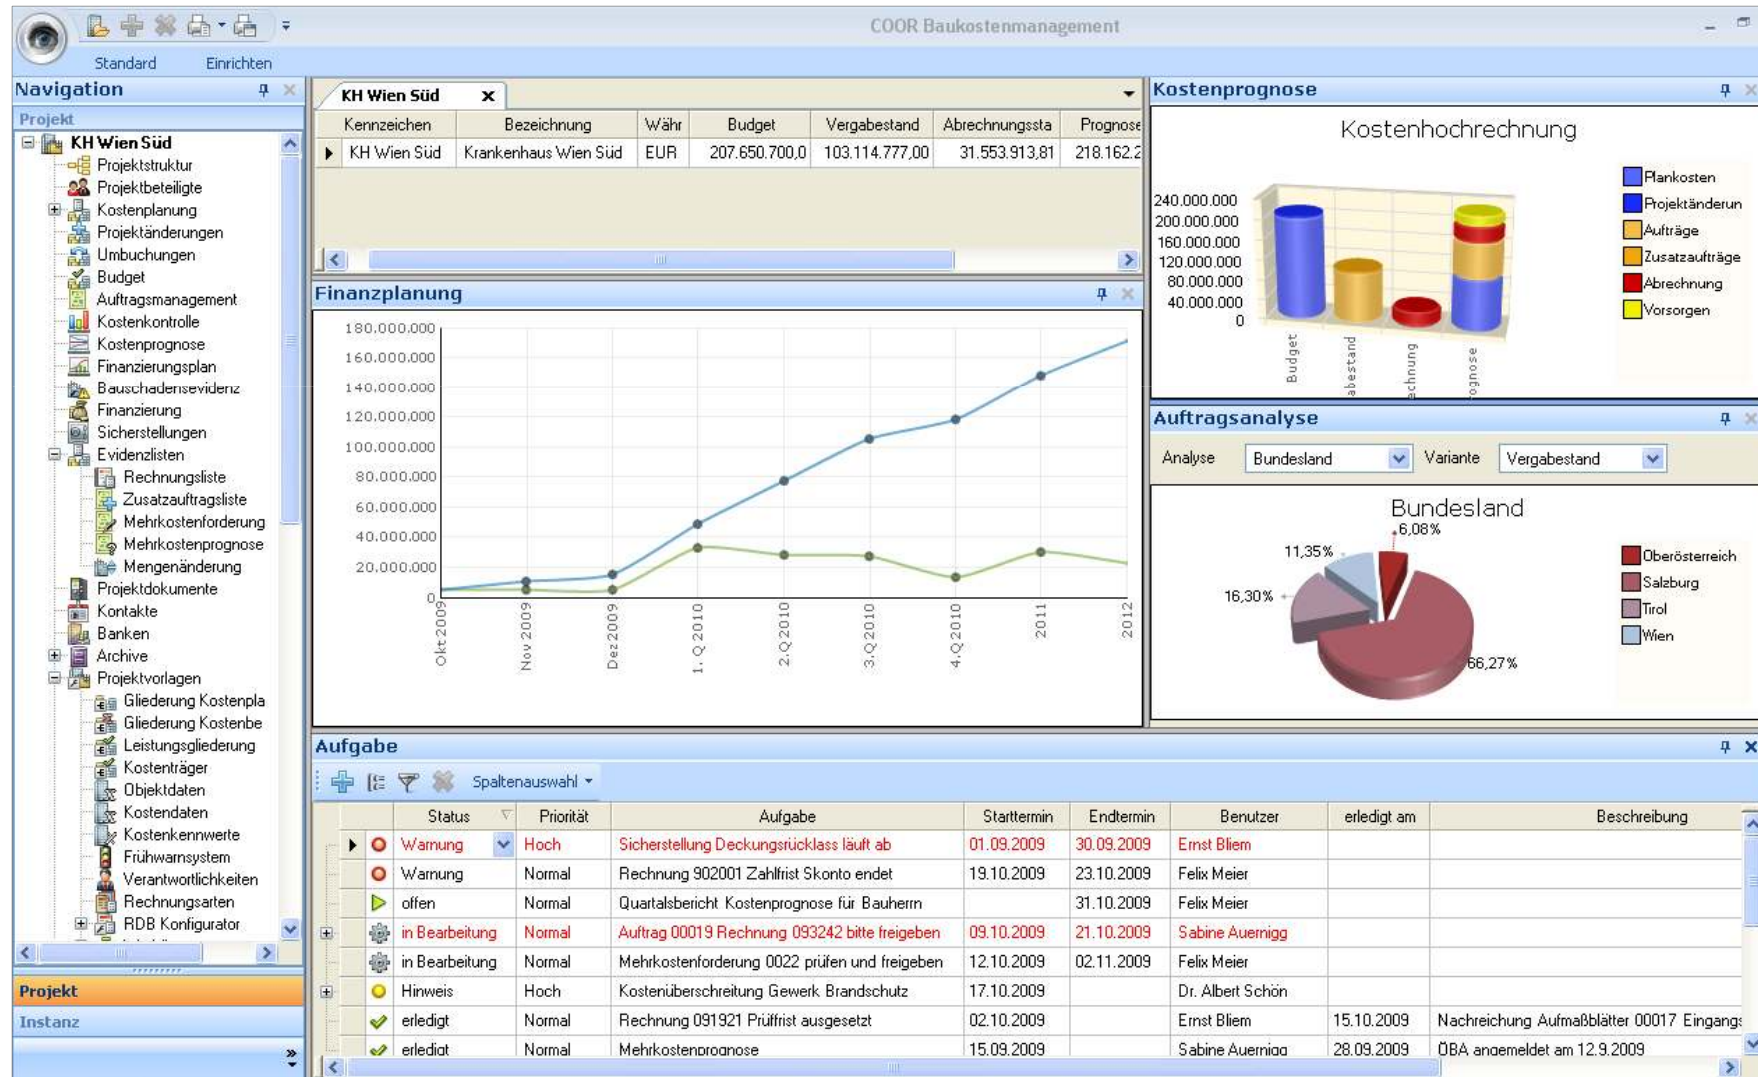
COOR Baukostenmanagement

Standard Einrichten

Navigation

Projekt

KH Wien Süd
Projektstruktur
Projektbeteiligte
Kostenplanung
Projektänderungen
Umbuchungen
Budget
Auftragsmanagement
Kostenkontrolle
Kostenprognose
Finanzierungsplan
Bauschadensevidenz
Finanzierung
Sicherstellungen
Evidenzlisten
Rechnungsliste
Zusatzauftragsliste
Mehrkostenforderung
Mehrkostenprognose
Mengenänderung
Projektdokumente
Kontakte
Banken
Archive
Projektvorlagen
Gliederung Kostenpla
Gliederung Kostenbe
Leistungsgliederung
Kostenträger
Objektdaten
Kostendaten
Kostenkennwerte
Frühwarnsystem
Verantwortlichkeiten
Rechnungsarten
RDB Konfigurator

Projekt
Instanz

KH Wien Süd

| Kennzeichen | Bezeichnung | Währ | Budget | Vergabestand | Abrechnungssta | Prognose |
|---|---|---|---|---|---|---|
| KH Wien Süd | Krankenhaus Wien Süd | EUR | 207.650.700,0 | 103.114.777,00 | 31.553.913,81 | 218.162.2 |

Finanzplanung

180.000.000
160.000.000
140.000.000
120.000.000
100.000.000
80.000.000
60.000.000
40.000.000
20.000.000
0
Okt 2009
Nov 2009
Dez 2009
1. Q 2010
2.Q 2010
3.Q 2010
4.Q 2010
2011
2012

Kostenprognose

Kostenhochrechnung

240.000.000
200.000.000
160.000.000
120.000.000
80.000.000
40.000.000
0
Budget
abestand
echnung
ognose

Plankosten
Projektänderun
Aufträge
Zusatzaufträge
Abrechnung
Vorsorgen

Auftragsanalyse

Analyse Bundesland Variante Vergabestand

Bundesland
6,08%
11,35%
16,30%
66,27%
Oberösterreich
Salzburg
Tirol
Wien

Aufgabe

Spaltenauswahl

| Status | Priorität | Aufgabe | Starttermin | Endtermin | Benutzer | erledigt am | Beschreibung |
|---|---|---|---|---|---|---|---|
| Warnung | Hoch | Sicherstellung Deckungsrücklass läuft ab | 01.09.2009 | 30.09.2009 | Ernst Bliem | | |
| Warnung | Normal | Rechnung 902001 Zahlfrist Skonto endet | 19.10.2009 | 23.10.2009 | Felix Meier | | |
| offen | Normal | Quartalsbericht Kostenprognose für Bauherrn | | 31.10.2009 | Felix Meier | | |
| in Bearbeitung | Normal | Auftrag 00019 Rechnung 093242 bitte freigeben | 09.10.2009 | 21.10.2009 | Sabine Auernigg | | |
| in Bearbeitung | Normal | Mehrkostenforderung 0022 prüfen und freigeben | 12.10.2009 | 02.11.2009 | Felix Meier | | |
| Hinweis | Hoch | Kostenüberschreitung Gewerk Brandschutz | 17.10.2009 | | Dr. Albert Schön | | |
| erledigt | Normal | Rechnung 091921 Prüffrist ausgesetzt | 02.10.2009 | | Ernst Bliem | 15.10.2009 | Nachreichung Aufmaßblätter 00017 Eingangs |
| erledigt | Normal | Mehrkostenprognose | 15.09.2009 | | Sabine Auernigg | 28.09.2009 | ÖBA angemeldet am 12.9.2009 |